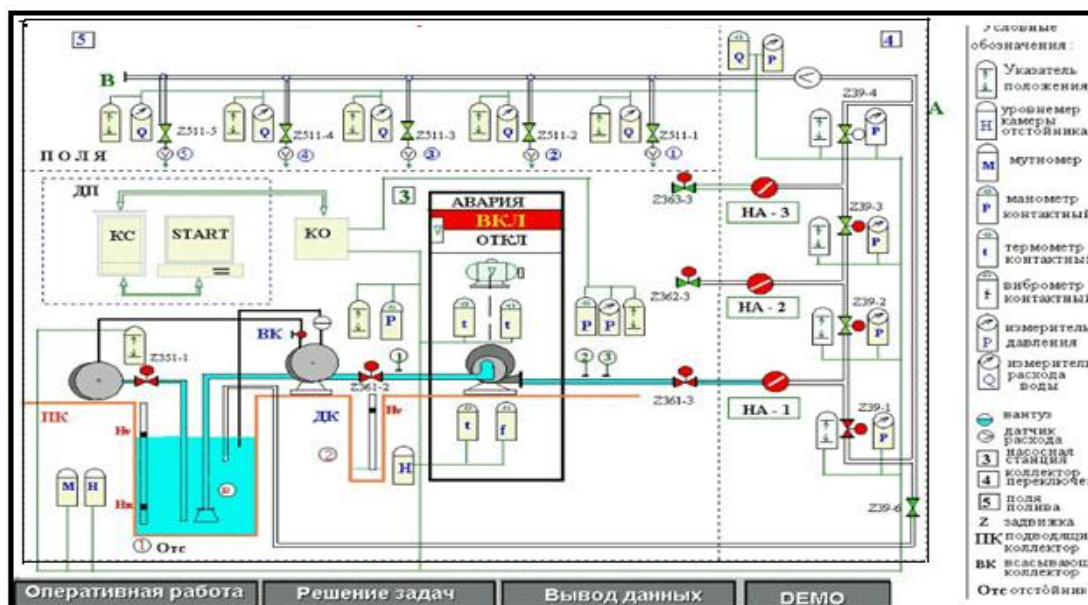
5

4

B

A

Z511-5 Z511-4 Z511-3 Z511-2 Z511-1

ПОЛЯ

⑤ ④ ③ ② ①

ДП

КС

START

КО

3

АВАРИЯ

ВКЛ

ОТКЛ

Z39-4

Z363-3

НА - 3

Z39-3

Z362-3

НА - 2

Z39-2

Z351-1

ВК

① ② ③

Z361-2

Z361-3

НА - 1

Z39-1

ПК

ДК

Нв

Нв

Нн

②

Z39-6

① Отс

Условные обозначения:

Указатель положения

уровнемер камеры отстойника

мутномер

манометр контактный

термометр контактный

виброметр контактный

измеритель давления

измеритель расхода воды

вантуз

датчик расхода

3 насосная станция

4 коллектор переключе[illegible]

5 поля полива

Z задвижка

ПК подводящий коллектор

ВК всасывающ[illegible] коллектор

Отс отстойник

Оперативная работа

Решение задач

Вывод данных

DEMO